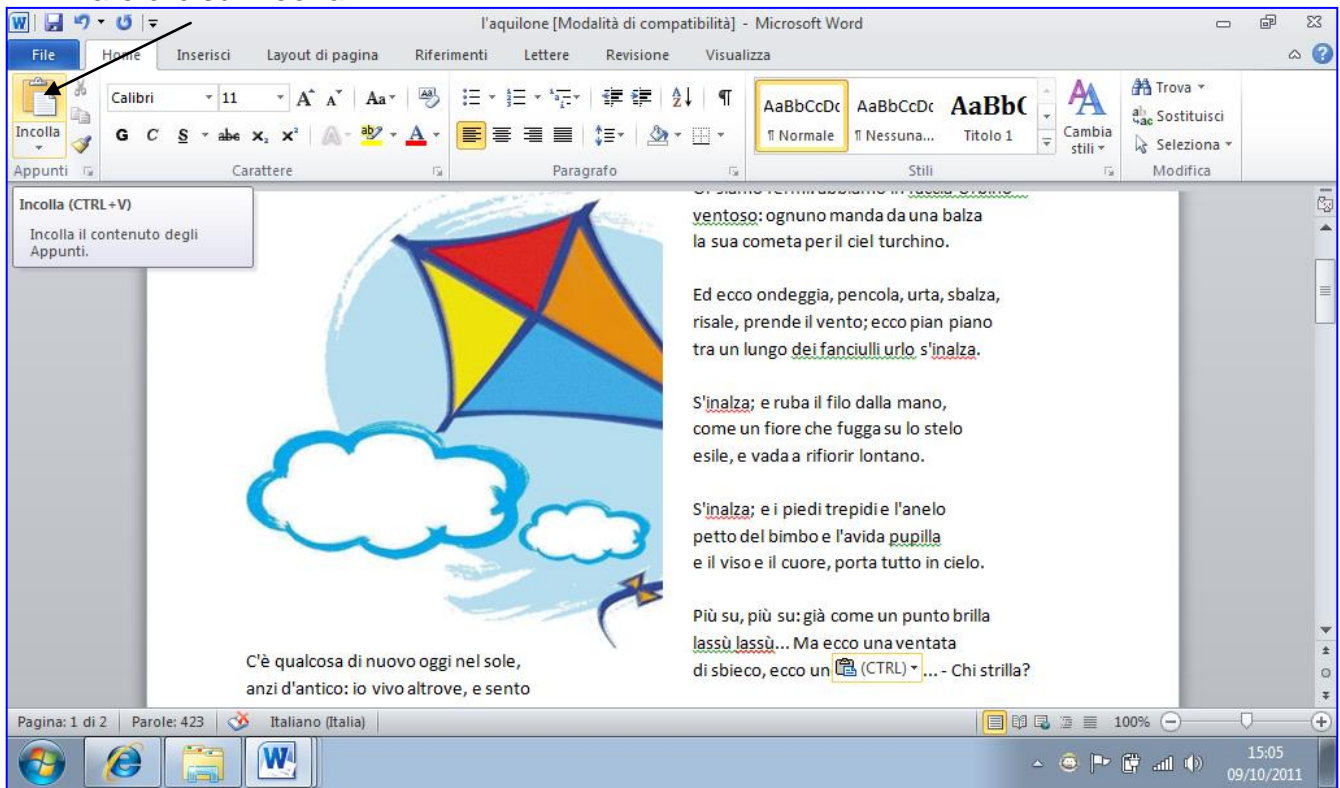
l'aquilone [Modalità di compatibilità] - Microsoft Word

File Home Inserisci Layout di pagina Riferimenti Lettere Revisione Visualizza

Incolla

Calibri 11

G C S abc $x_2$ $x^2$ A

Appunti Carattere Paragrafo Stili Modifica

AaBbCcDc ¶ Normale
AaBbCcDc ¶ Nessuna...
AaBbC Titolo 1

Cambia stili

Trova
Sostituisci
Seleziona

Incolla (CTRL+V)

Incolla il contenuto degli Appunti.

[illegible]

ventoso: ognuno manda da una balza la sua cometa per il ciel turchino.

Ed ecco ondeggia, pencola, urta, sbalza, risale, prende il vento; ecco pian piano tra un lungo dei fanciulli urlo s'inalza.

S'inalza; e ruba il filo dalla mano, come un fiore che fugga su lo stelo esile, e vada a rifiorir lontano.

S'inalza; e i piedi trepidi e l'anelo petto del bimbo e l'avida pupilla e il viso e il cuore, porta tutto in cielo.

Più su, più su: già come un punto brilla lassù lassù... Ma ecco una ventata di sbieco, ecco un (CTRL) ... - Chi strilla?

C'è qualcosa di nuovo oggi nel sole, anzi d'antico: io vivo altrove, e sento

Pagina: 1 di 2 Parole: 423 Italiano (Italia) 100%

15:05
09/10/2011